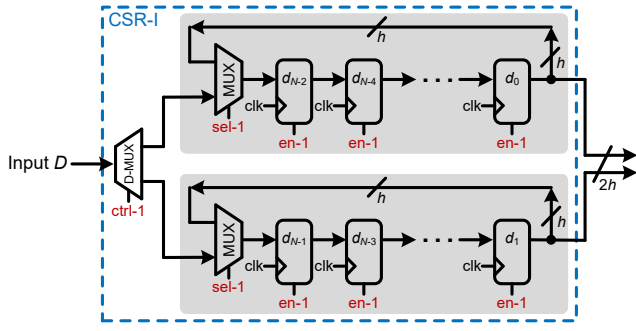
CSR-I

$h$

$h$

MUX

$d_{N-2}$

$d_{N-4}$

$d_0$

clk

clk

clk

sel-1

en-1

en-1

en-1

Input $D$

D-MUX

ctrl-1

$2h$

$h$

$h$

MUX

$d_{N-1}$

$d_{N-3}$

$d_1$

clk

clk

clk

sel-1

en-1

en-1

en-1